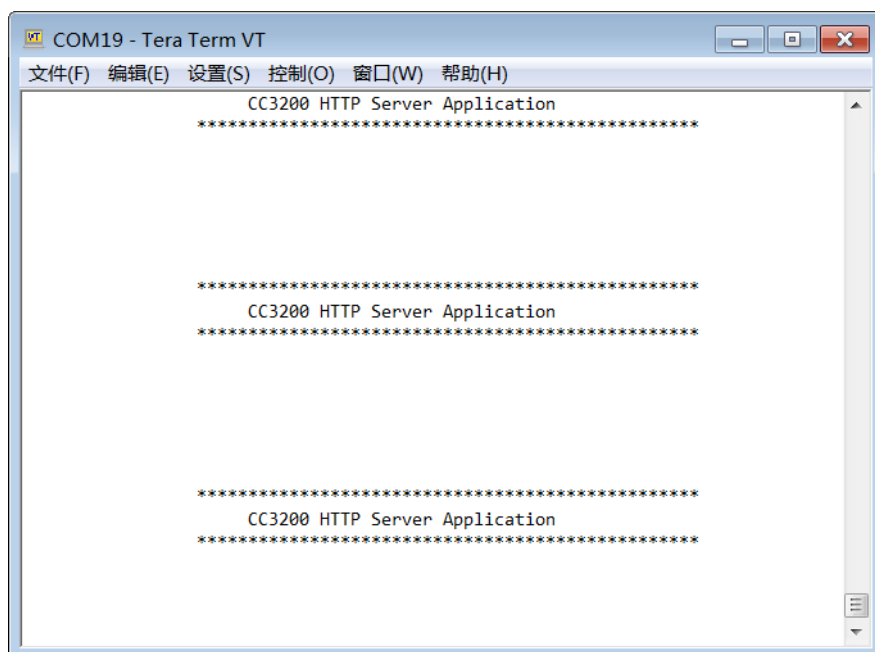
COM19 - Tera Term VT

文件(F) 编辑(E) 设置(S) 控制(O) 窗口(W) 帮助(H)

CC3200 HTTP Server Application
****************************************************

****************************************************
CC3200 HTTP Server Application
****************************************************

****************************************************
CC3200 HTTP Server Application
****************************************************